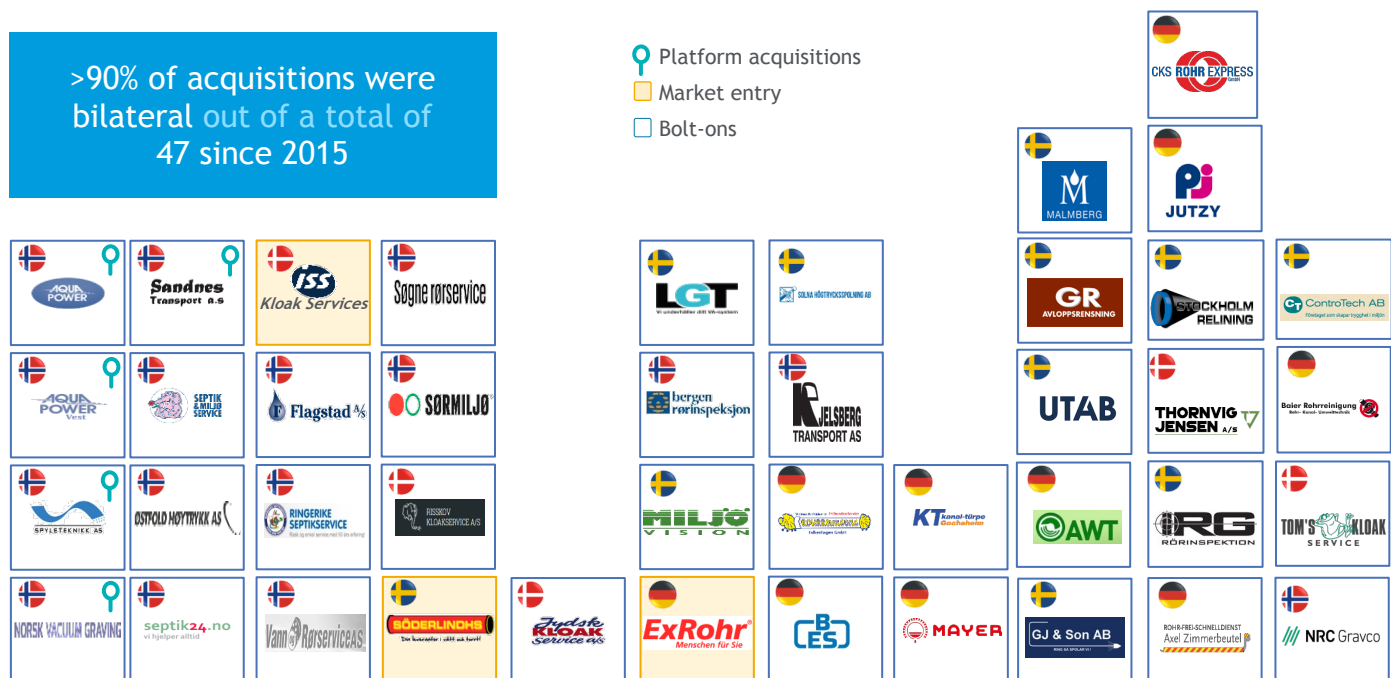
>90% of acquisitions were bilateral out of a total of 47 since 2015

Platform acquisitions
Market entry
Bolt-ons

CKS ROHR EXPRESS GmbH

MALMBERG

JUTZY

AQUA POWER

Sandnes Transport A.S

ISS Kloak Services

Søgne rørservice

LGT
Vi underhåller ditt VA-system

SOLNA HÖGTRYCKSSPOLNING AB

GR AVLOPPSRENSNING

STOCKHOLM RELINING

ControTech AB

AQUA POWER Vest

SEPTIK & MILJØ SERVICE

Flagstad A/S

SØRMILJØ

bergen rørinspeksjon

KJELSBERG TRANSPORT AS

UTAB

THORNVIG JENSEN A/S

Baier Rohrreinigung

SPYLETEKNIKK AS

ØSTFOLD HØYTRYKK AS

RINGERIKE SEPTIKSERVICE

RISSKOV KLOAKSERVICE A/S

MILJÖ VISION

KT kanal-türpe Gochsheim

AWT

RG RÖRINSPEKTION

TOM'S KLOAK SERVICE

NORSK VACUUM GRAVING

septik24.no
vi hjelper alltid

Vann og RørserviceAS

SÖDERLINDHS

Jydsk Kloak service a/s

ExRohr
Menschen für Sie

BES

MAYER

GJ & Son AB

ROHR-FREI-SCHNELLDIENST Axel Zimmerbeutel

NRC Gravco